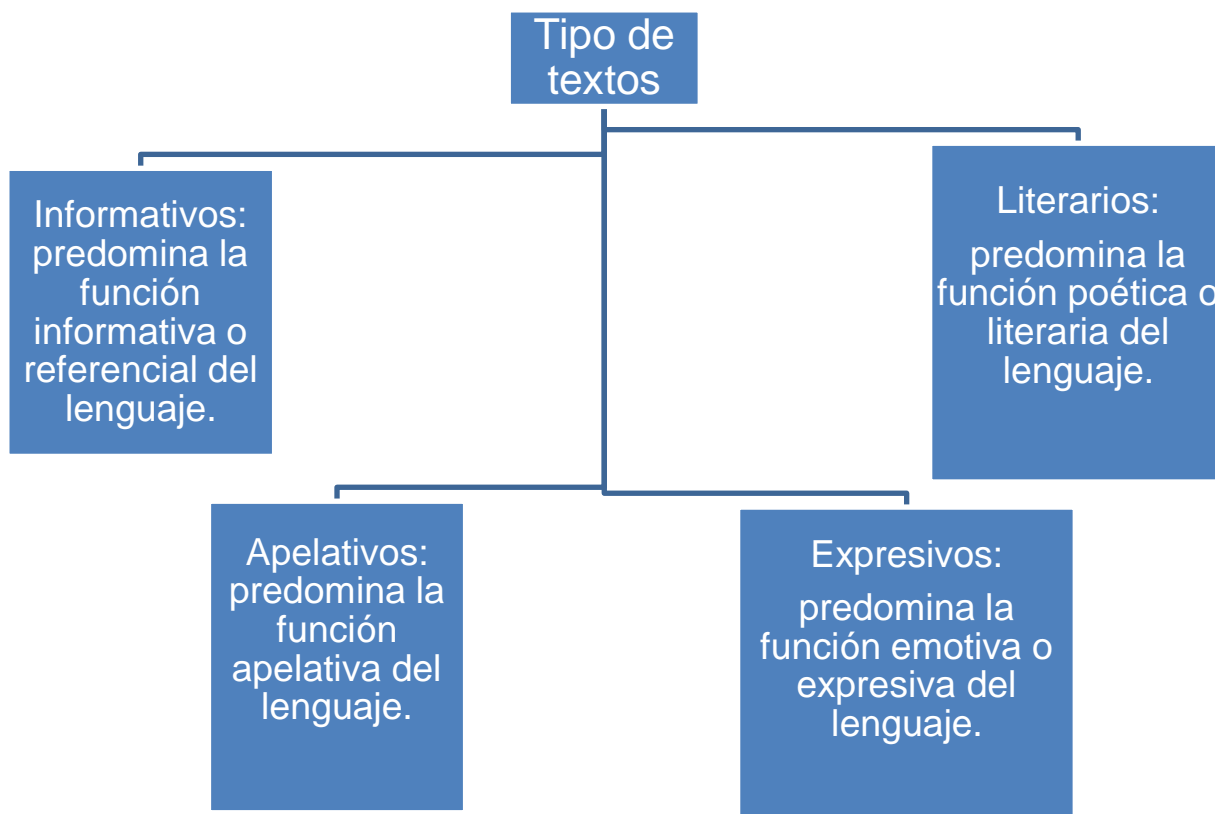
Tipo de textos

Informativos: predomina la función informativa o referencial del lenguaje.

Literarios:

predomina la función poética o literaria del lenguaje.

Apelativos: predomina la función apelativa del lenguaje.

Expresivos:

predomina la función emotiva o expresiva del lenguaje.